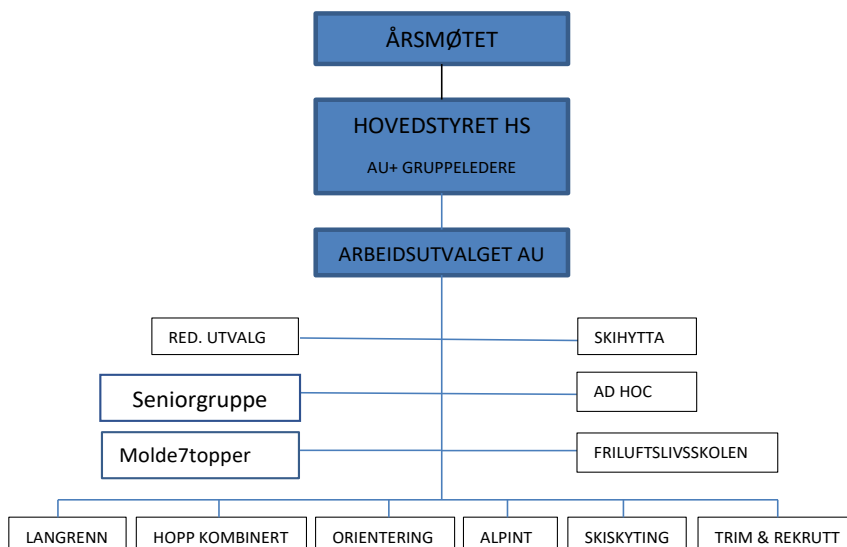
ÅRSMØTET

HOVEDSTYRET HS

AU+ GRUPPELEDERE

ARBEIDSUTVALGET AU

RED. UTVALG

SKIHYTTA

Seniorgruppe

AD HOC

Molde7topper

FRILUFTSLIVSSKOLEN

LANGRENN

HOPP KOMBINERT

ORIENTERING

ALPINT

SKISKYTING

TRIM & REKRUTT